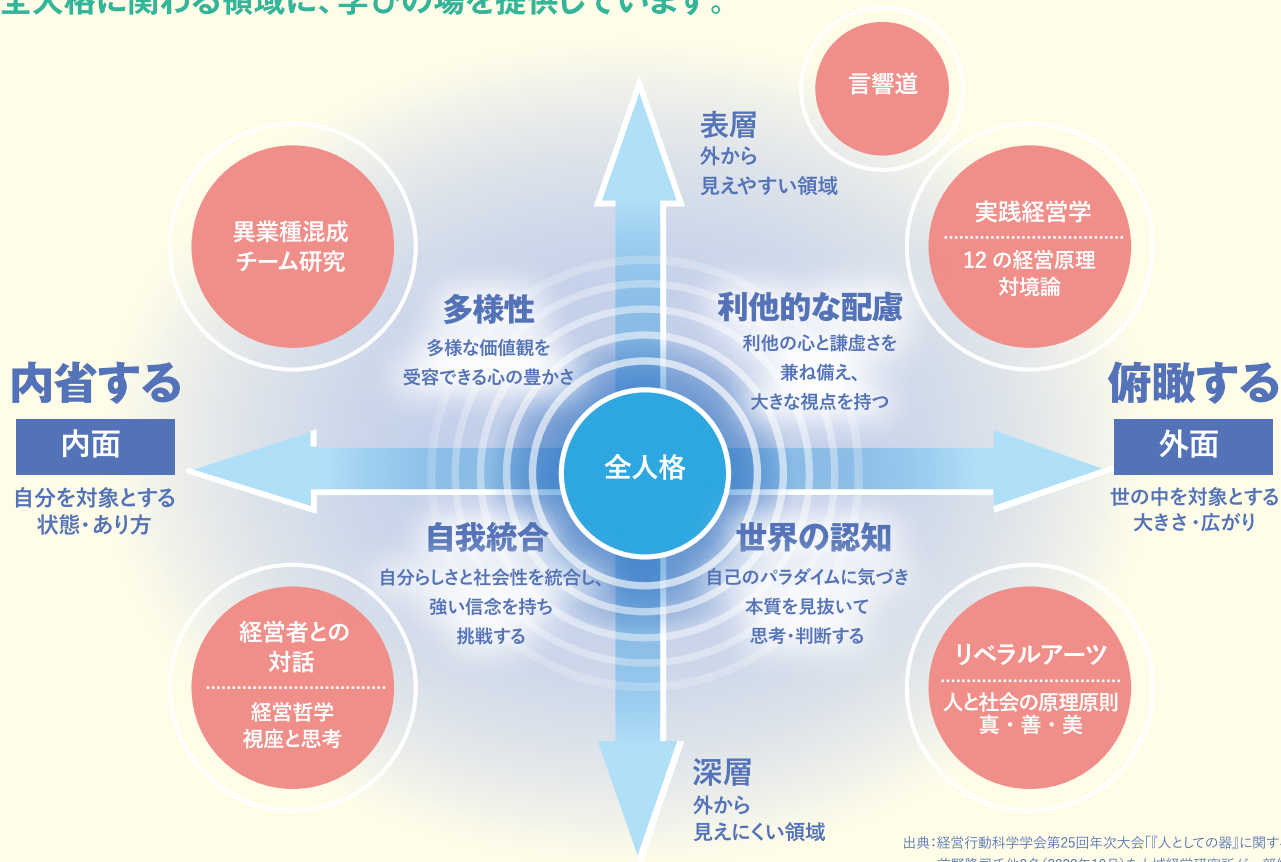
全人格に関わる領域に、学びの場を提供しています。

言響道

表層
外から
見えやすい領域

異業種混成
チーム研究

実践経営学
12 の経営原理
対境論

多様性
多様な価値観を
受容できる心の豊かさ

利他的な配慮
利他の心と謙虚さを
兼ね備え、
大きな視点を持つ

内省する
内面
自分を対象とする
状態・あり方

全人格

俯瞰する
外面
世の中を対象とする
大きさ・広がり

自我統合
自分らしさと社会性を統合し、
強い信念を持ち
挑戦する

世界の認知
自己のパラダイムに気づき
本質を見抜いて
思考・判断する

経営者との
対話
経営哲学
視座と思考

リベラルアーツ
人と社会の原理原則
真・善・美

深層
外から
見えにくい領域

出典：経営行動科学学会第25回年次大会「『人としての器』に関す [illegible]
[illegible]